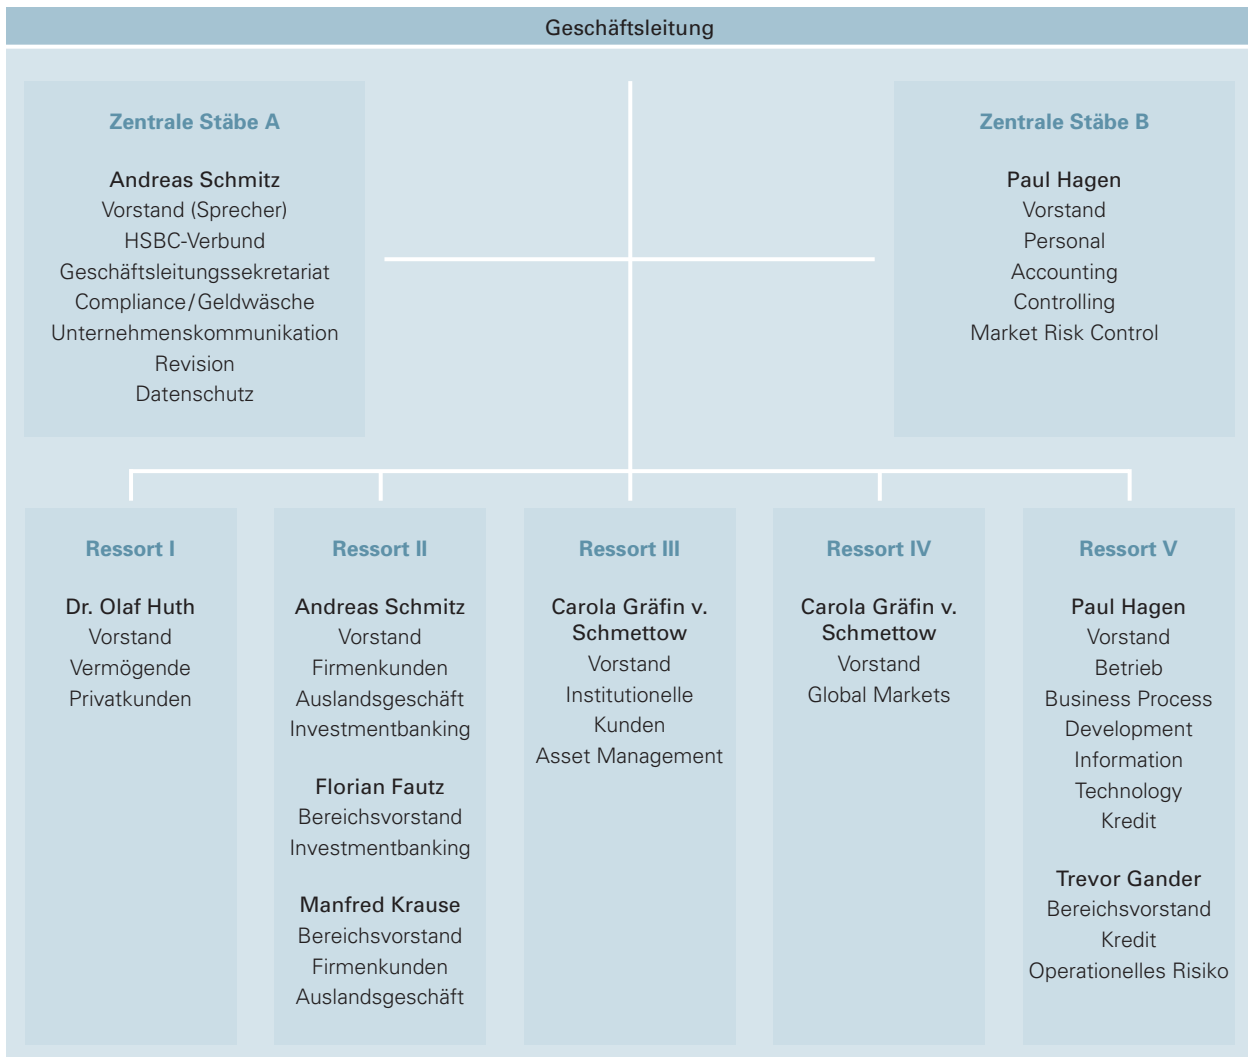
Geschäftsleitung

Zentrale Stäbe A

Andreas Schmitz
Vorstand (Sprecher)
HSBC-Verbund
Geschäftsleitungssekretariat
Compliance / Geldwäsche
Unternehmenskommunikation
Revision
Datenschutz

Zentrale Stäbe B

Paul Hagen
Vorstand
Personal
Accounting
Controlling
Market Risk Control

Ressort I

Dr. Olaf Huth
Vorstand
Vermögende
Privatkunden

Ressort II

Andreas Schmitz
Vorstand
Firmenkunden
Auslandsgeschäft
Investmentbanking

Florian Fautz
Bereichsvorstand
Investmentbanking

Manfred Krause
Bereichsvorstand
Firmenkunden
Auslandsgeschäft

Ressort III

Carola Gräfin v. Schmettow
Vorstand
Institutionelle
Kunden
Asset Management

Ressort IV

Carola Gräfin v. Schmettow
Vorstand
Global Markets

Ressort V

Paul Hagen
Vorstand
Betrieb
Business Process
Development
Information
Technology
Kredit

Trevor Gander
Bereichsvorstand
Kredit
Operationelles Risiko